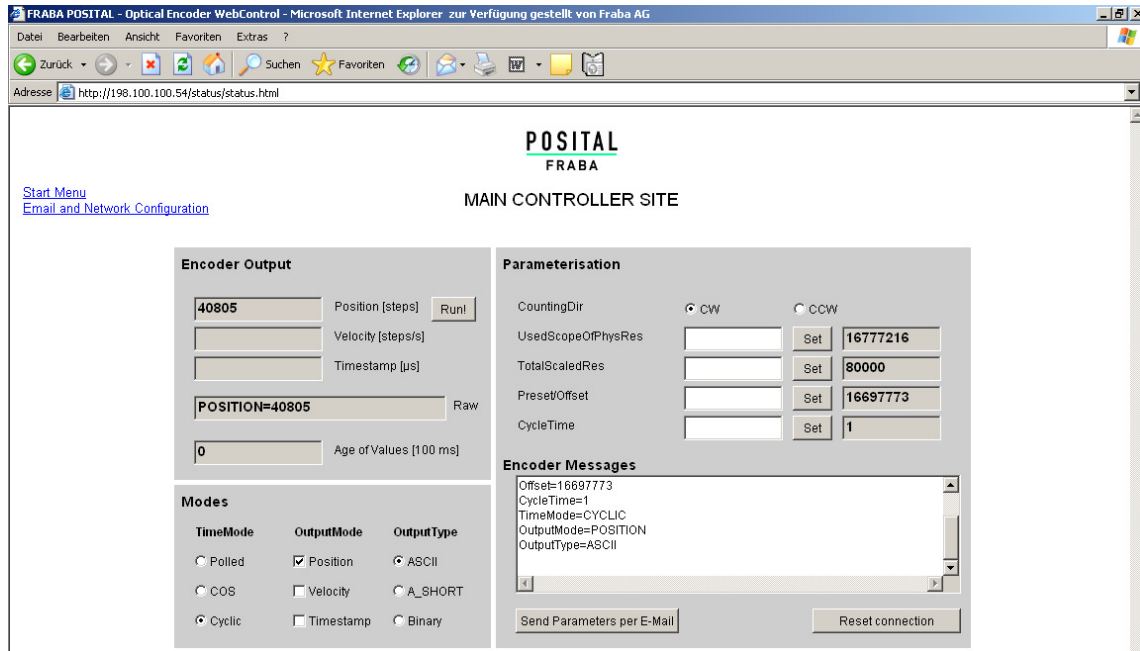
FRABA POSITAL - Optical Encoder WebControl - Microsoft Internet Explorer zur Verfügung gestellt von Fraba AG

Datei Bearbeiten Ansicht Favoriten Extras ?

Zurück Suchen Favoriten

Adresse http://198.100.100.54/status/status.html

POSITAL
FRABA

Start Menu
Email and Network Configuration

MAIN CONTROLLER SITE

Encoder Output

| | |
|---|---|
| 40805 | Position [steps] Run! |
| | Velocity [steps/s] |
| | Timestamp [µs] |
| POSITION=40805 | Raw |
| 0 | Age of Values [100 ms] |

Modes

| TimeMode | OutputMode | OutputType |
|---|---|---|
| Polled | Position | ASCII |
| COS | Velocity | A_SHORT |
| Cyclic | Timestamp | Binary |

Parameterisation

| | | | |
|---|---|---|---|
| CountingDir | CW | CCW | |
| UsedScopeOfPhysRes | | Set | 16777216 |
| TotalScaledRes | | Set | 80000 |
| Preset/Offset | | Set | 16697773 |
| CycleTime | | Set | 1 |

Encoder Messages

Offset=16697773
CycleTime=1
TimeMode=CYCLIC
OutputMode=POSITION
OutputType=ASCII

Send Parameters per E-Mail

Reset connection